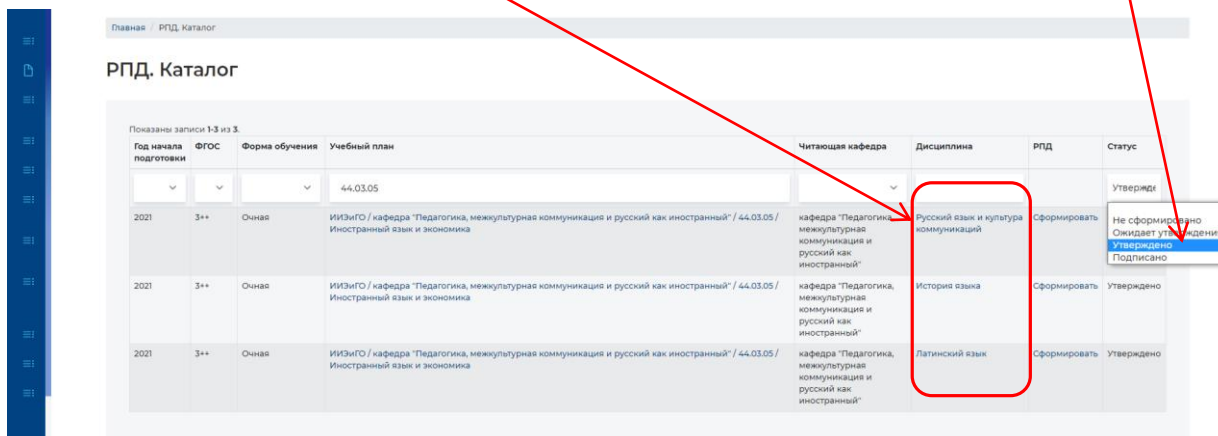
Главная / РПД. Каталог

РПД. Каталог

Показаны записи 1-3 из 3.

| Год начала подготовки | ФГОС | Форма обучения | Учебный план | Читающая кафедра | Дисциплина | РПД | Статус |
|---|---|---|---|---|---|---|---|
| | | | 44.03.05 | | | | Утвержде |
| 2021 | 3++ | Очная | ИИЭиГО / кафедра "Педагогика, межкультурная коммуникация и русский как иностранный" / 44.03.05 / Иностранный язык и экономика | кафедра "Педагогика, межкультурная коммуникация и русский как иностранный" | Русский язык и культура коммуникаций | Сформировать | |
| 2021 | 3++ | Очная | ИИЭиГО / кафедра "Педагогика, межкультурная коммуникация и русский как иностранный" / 44.03.05 / Иностранный язык и экономика | кафедра "Педагогика, межкультурная коммуникация и русский как иностранный" | История языка | Сформировать | Утверждено |
| 2021 | 3++ | Очная | ИИЭиГО / кафедра "Педагогика, межкультурная коммуникация и русский как иностранный" / 44.03.05 / Иностранный язык и экономика | кафедра "Педагогика, межкультурная коммуникация и русский как иностранный" | Латинский язык | Сформировать | Утверждено |

Не сформировано
Ожидает утверждени
Утверждено
Подписано